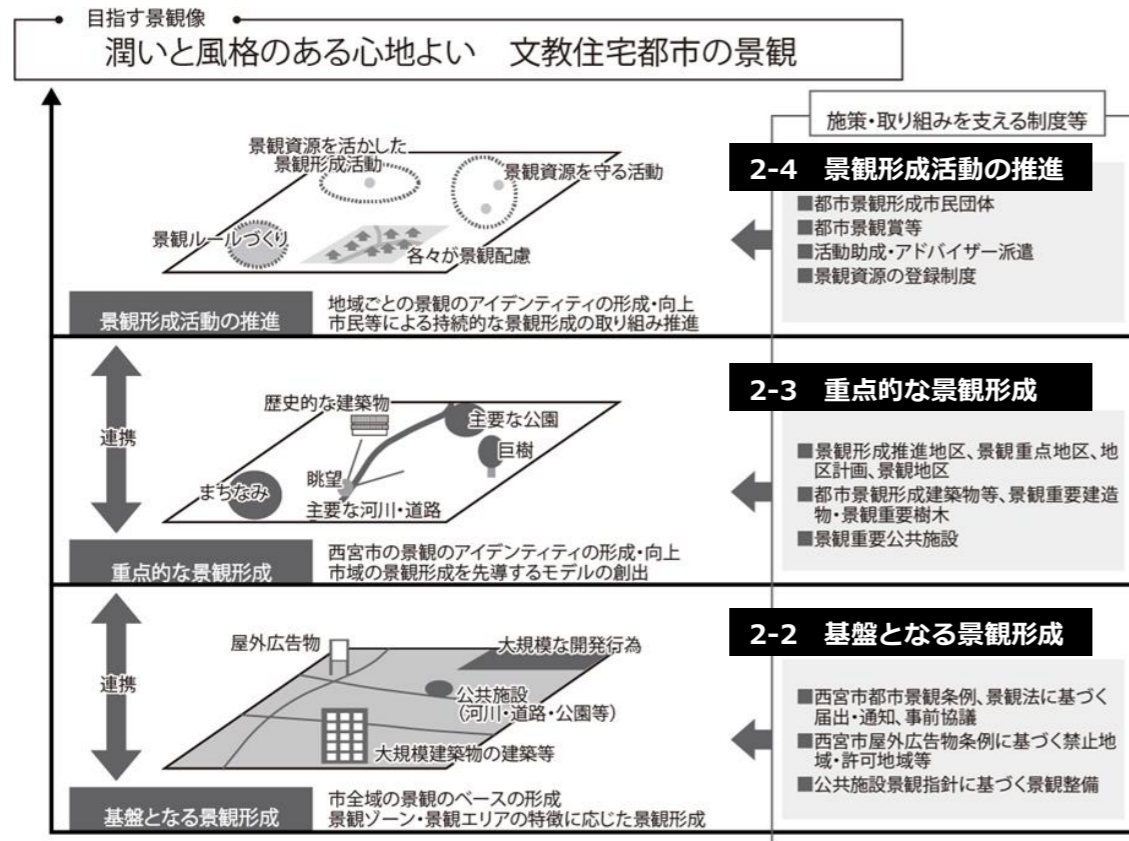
目指す景観像
潤いと風格のある心地よい　文教住宅都市の景観

施策・取り組みを支える制度等

景観資源を活かした景観形成活動
景観資源を守る活動
景観ルールづくり
各々が景観配慮

2-4　景観形成活動の推進
■都市景観形成市民団体
■都市景観賞等
■活動助成・アドバイザー派遣
■景観資源の登録制度

景観形成活動の推進
地域ごとの景観のアイデンティティの形成・向上
市民等による持続的な景観形成の取り組み推進

連携

歴史的な建築物
主要な公園
巨樹
眺望
まちなみ
主要な河川・道路

2-3　重点的な景観形成
■景観形成推進地区、景観重点地区、地区計画、景観地区
■都市景観形成建築物等、景観重要建造物・景観重要樹木
■景観重要公共施設

重点的な景観形成
西宮市の景観のアイデンティティの形成・向上
市域の景観形成を先導するモデルの創出

連携

屋外広告物
大規模な開発行為
公共施設
（河川・道路・公園等）
大規模建築物の建築等

2-2　基盤となる景観形成
■西宮市都市景観条例、景観法に基づく届出・通知、事前協議
■西宮市屋外広告物条例に基づく禁止地域・許可地域等
■公共施設景観指針に基づく景観整備

基盤となる景観形成
市全域の景観のベースの形成
景観ゾーン・景観エリアの特徴に応じた景観形成